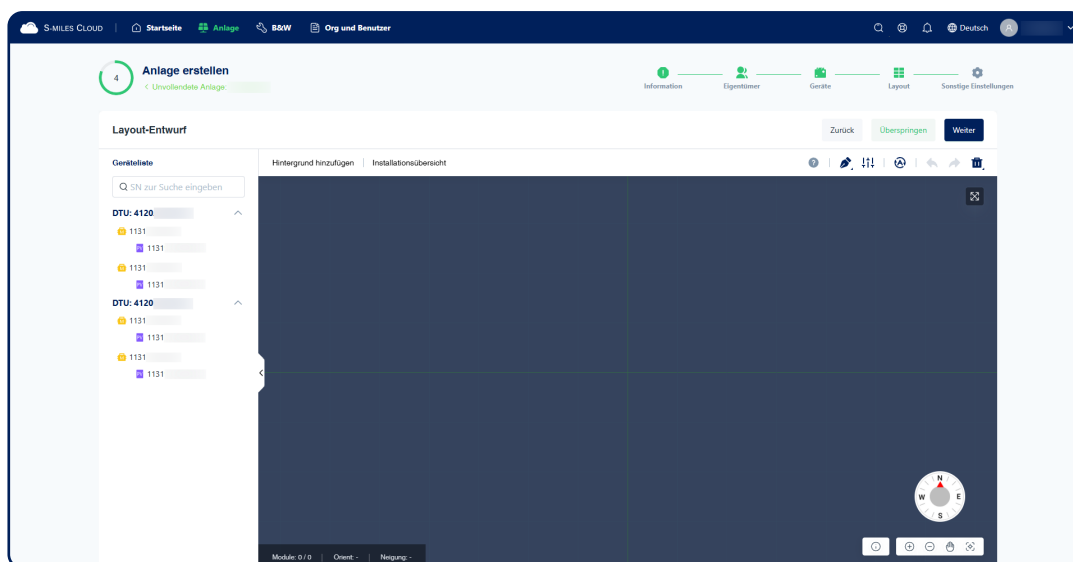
S-MILES CLOUD | Startseite Anlage B&W Org und Benutzer Deutsch A

4 Anlage erstellen
< Unvollendete Anlage

Information Eigentümer Geräte Layout Sonstige Einstellungen

Layout-Entwurf
Zurück Überspringen Weiter

Geräteliste
SN zur Suche eingeben
DTU: 4120
1131
1131
1131
1131
DTU: 4120
1131
1131
1131
1131

Hintergrund hinzufügen | Installationsübersicht

N
W E
S

Module: 0 / 0 | Orient: - | Neigung: -